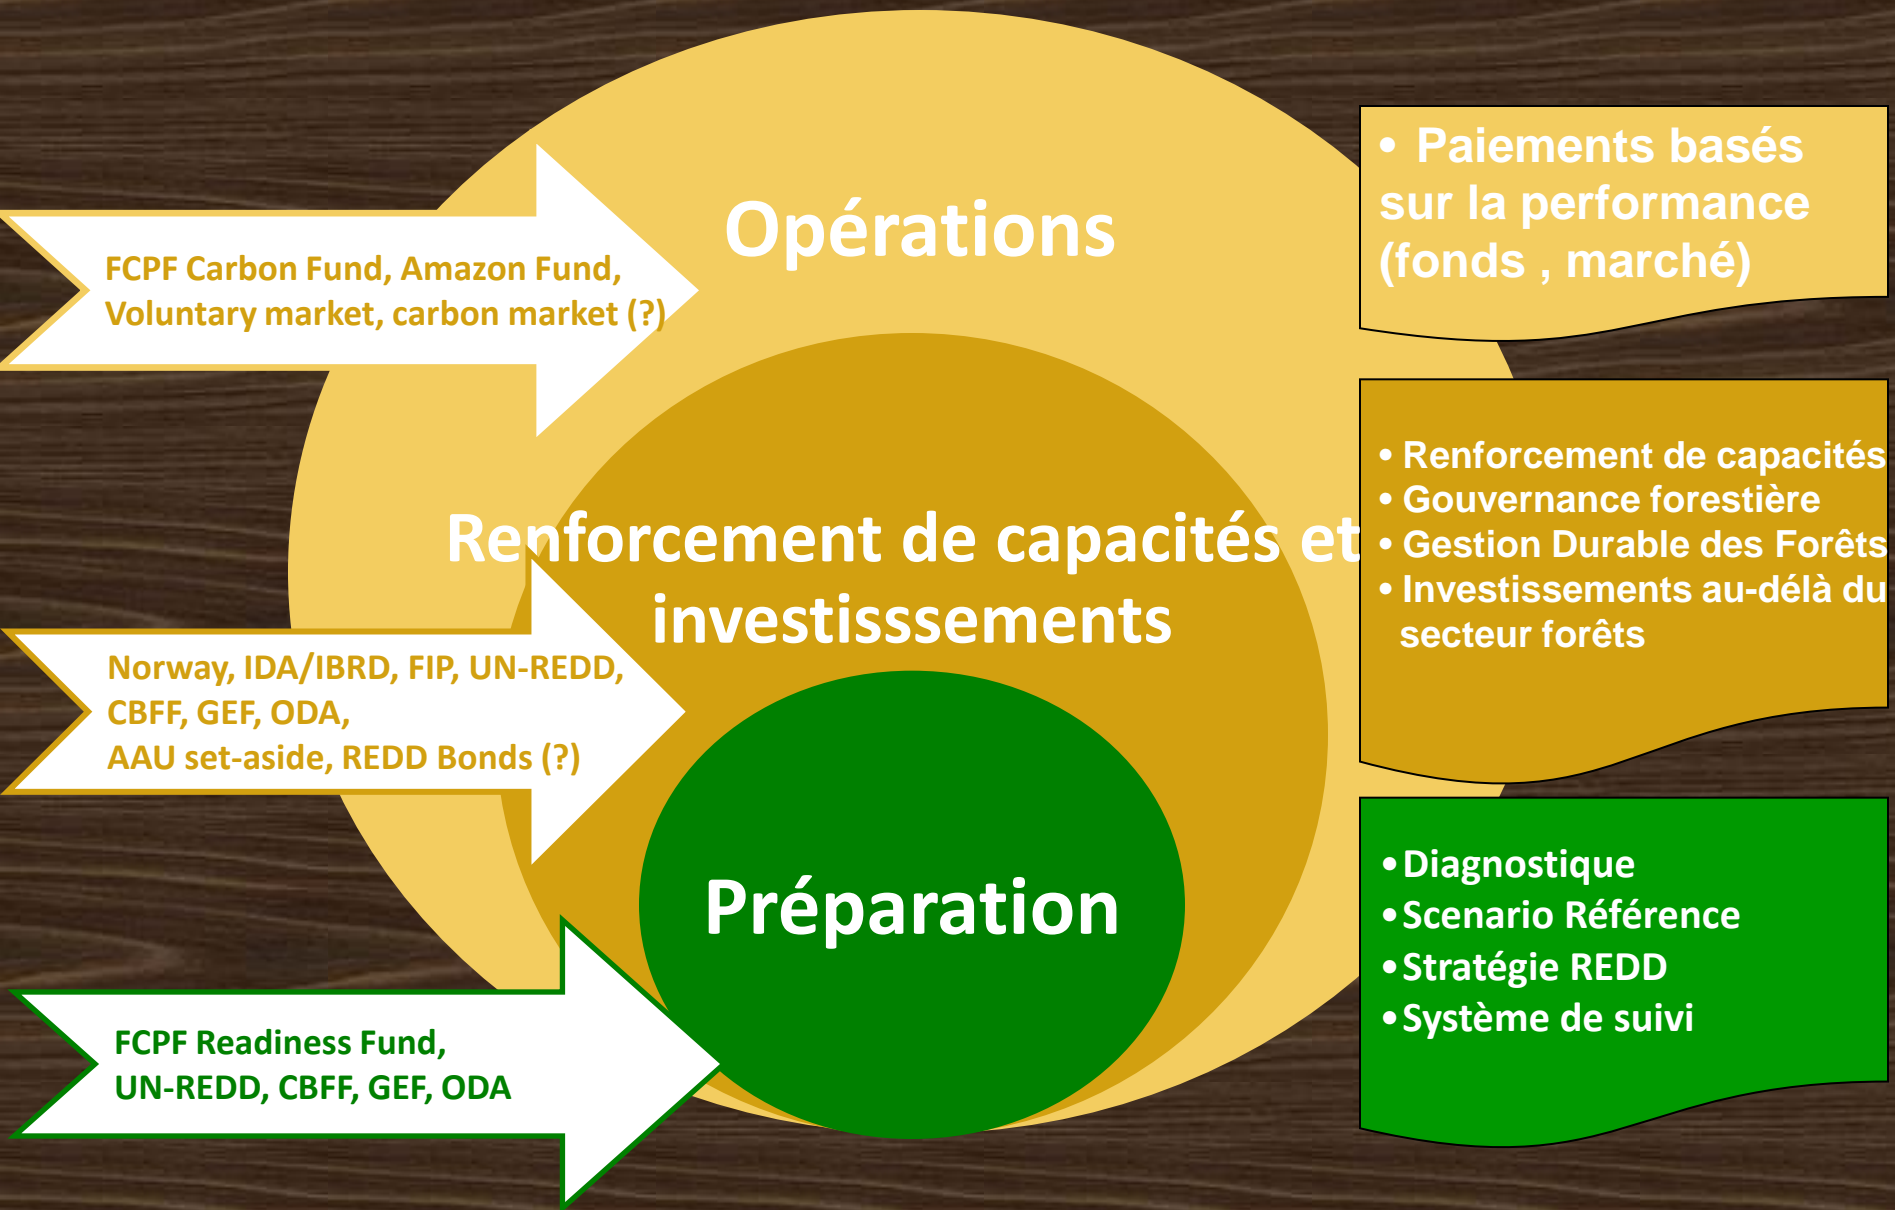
FCPF Carbon Fund, Amazon Fund, Voluntary market, carbon market (?)

Opérations

• Paiements basés sur la performance (fonds , marché)

Renforcement de capacités et investisssements

• Renforcement de capacités
• Gouvernance forestière
• Gestion Durable des Forêts
• Investissements au-délà du secteur forêts

Norway, IDA/IBRD, FIP, UN-REDD, CBFF, GEF, ODA, AAU set-aside, REDD Bonds (?)

Préparation

• Diagnostique
• Scenario Référence
• Stratégie REDD
• Système de suivi

FCPF Readiness Fund, UN-REDD, CBFF, GEF, ODA